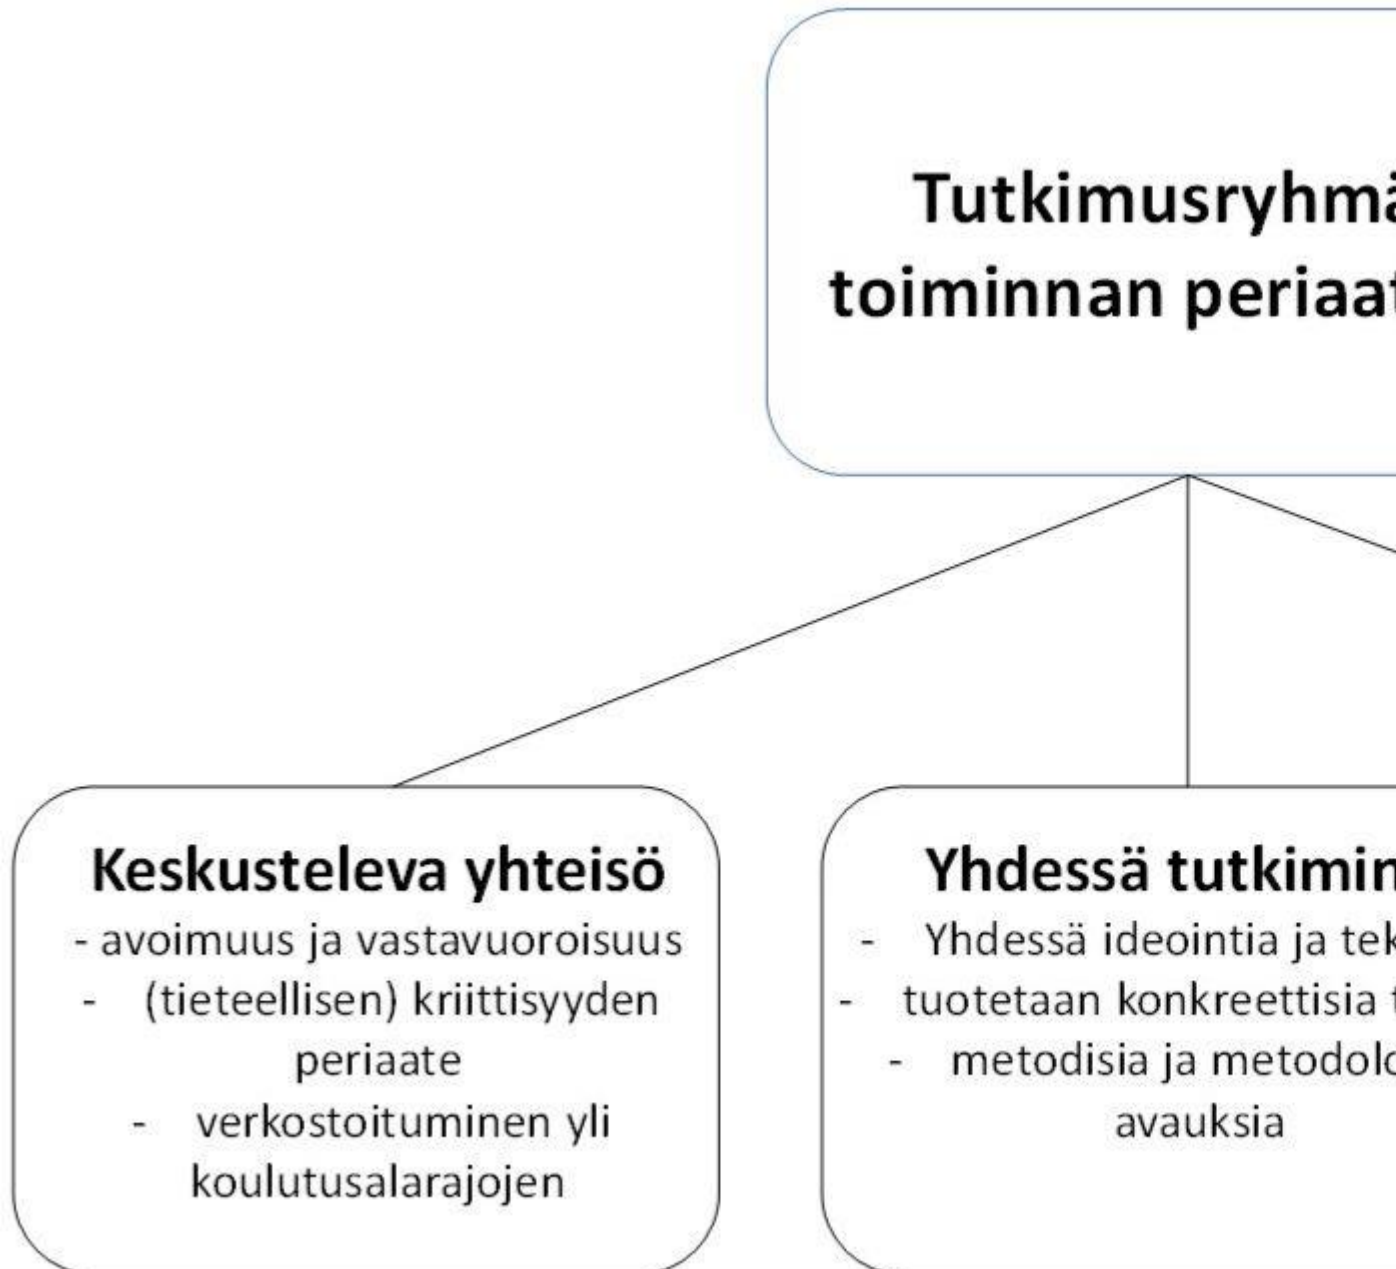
Tutkimusryhmä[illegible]
toiminnan periaat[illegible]

Keskusteleva yhteisö
- avoimuus ja vastavuoroisuus
- (tieteellisen) kriittisyyden periaate
- verkostoituminen yli koulutusalarajojen

Yhdessä tutkimin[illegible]
- Yhdessä ideointia ja tek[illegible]
- tuotetaan konkreettisia t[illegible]
- metodisia ja metodolo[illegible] avauksia